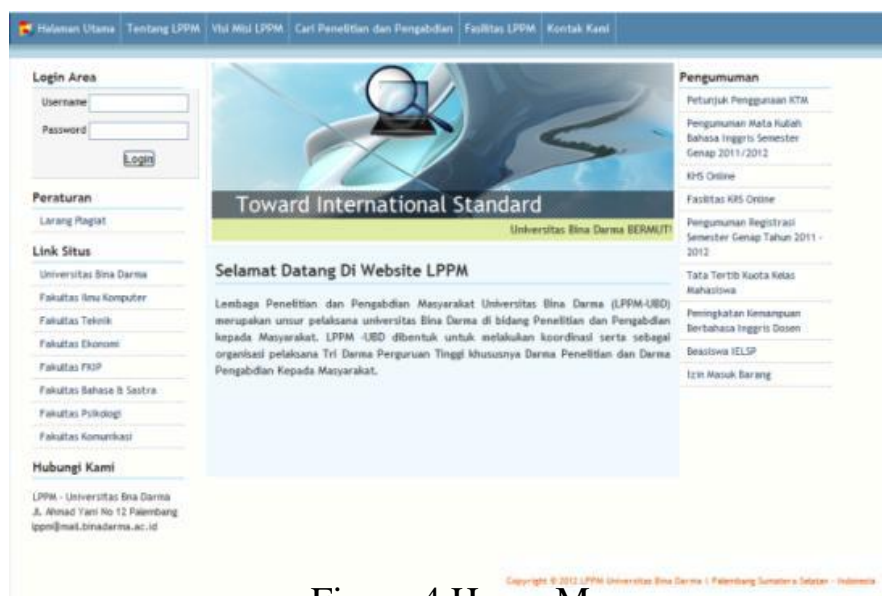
Halaman Utama | Tentang LPPM | Visi Misi LPPM | Cari Penelitian dan Pengabdian | Fasilitas LPPM | Kontak Kami

Login Area
Username
Password
Login

Peraturan
Larang Plagiat

Link Situs
Universitas Bina Darma
Fakultas Ilmu Komputer
Fakultas Teknik
Fakultas Ekonomi
Fakultas FKIP
Fakultas Bahasa & Sastra
Fakultas Psikologi
Fakultas Komunikasi

Hubungi Kami
LPPM - Universitas Bina Darma
Jl. Ahmad Yani No 12 Palembang
lppm@mail.binadarma.ac.id

Toward International Standard
Universitas Bina Darma BERMUTU

Selamat Datang Di Website LPPM

Lembaga Penelitian dan Pengabdian Masyarakat Universitas Bina Darma (LPPM-UBD) merupakan unsur pelaksana universitas Bina Darma di bidang Penelitian dan Pengabdian kepada Masyarakat. LPPM -UBD dibentuk untuk melakukan koordinasi serta sebagai organisasi pelaksana Tri Darma Perguruan Tinggi khususnya Darma Penelitian dan Darma Pengabdian Kepada Masyarakat.

Pengumuman
Petunjuk Penggunaan KTM
Pengumuman Mata Kuliah Bahasa Inggris Semester Genap 2011/2012
KHS Online
Fasilitas KRS Online
Pengumuman Registrasi Semester Genap Tahun 2011 - 2012
Tata Tertib Kuota Kelas Mahasiswa
Peningkatan Kemampuan Berbahasa Inggris Dosen
Beasiswa IELSP
Izin Masuk Barang

Copyright © 2012 LPPM Universitas Bina Darma | Palembang Sumatera Selatan - Indonesia

Figure 4 Home M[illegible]